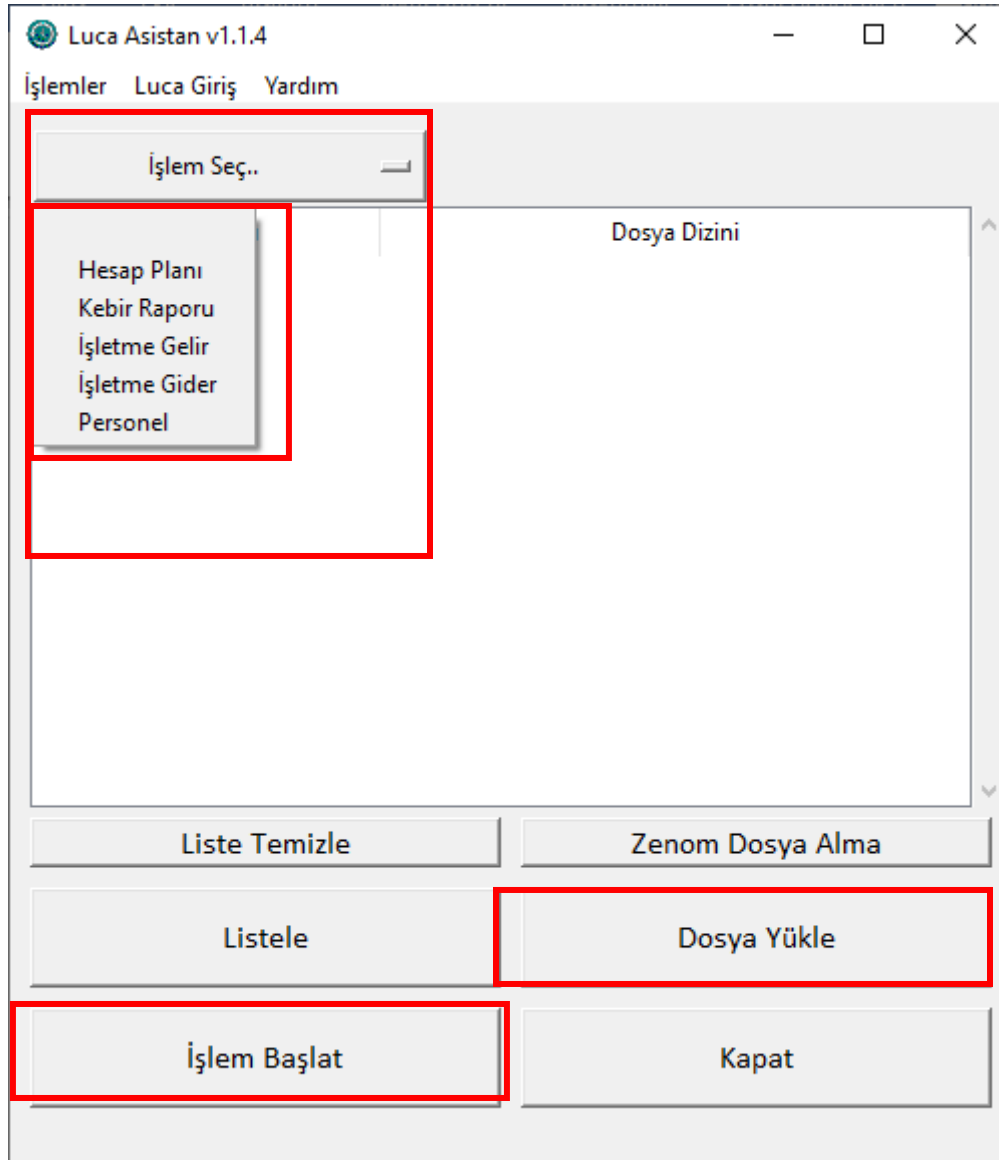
Luca Asistan v1.1.4

İşlemler Luca Giriş Yardım

İşlem Seç..

Hesap Planı
Kebir Raporu
İşletme Gelir
İşletme Gider
Personel

Dosya Dizini

Liste Temizle

Zenom Dosya Alma

Listele

Dosya Yükle

İşlem Başlat

Kapat